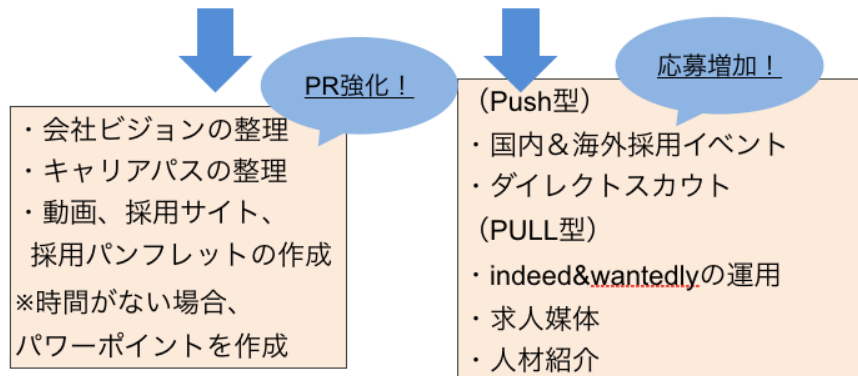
PR強化！

・会社ビジョンの整理
・キャリアパスの整理
・動画、採用サイト、
採用パンフレットの作成
※時間がない場合、
パワーポイントを作成

応募増加！

（Push型）
・国内＆海外採用イベント
・ダイレクトスカウト
（PULL型）
・indeed&wantedlyの運用
・求人媒体
・人材紹介